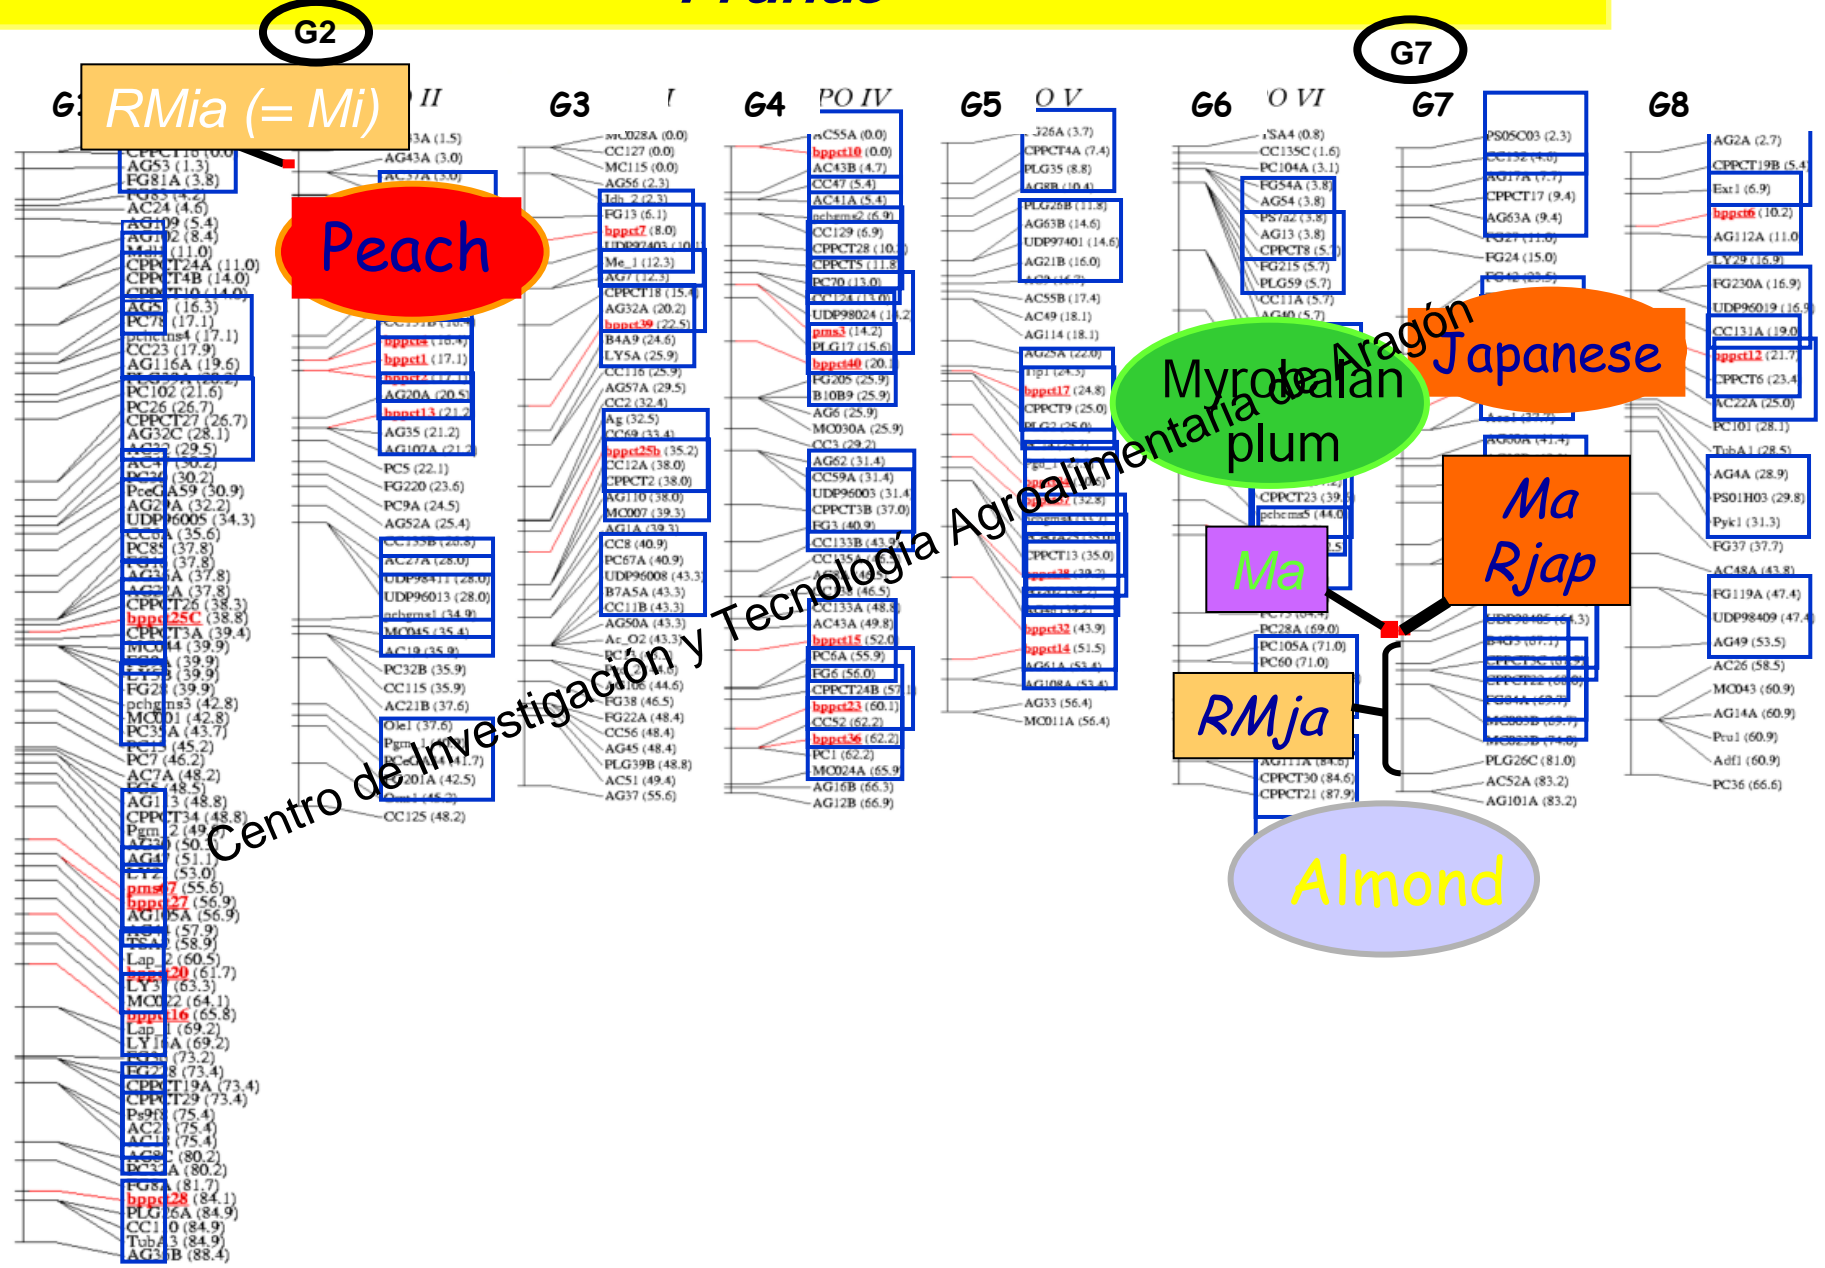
G2

G7

G1 RMia (= Mi) II G3 G4 PO IV G5 O V G6 O VI G7 G8

Peach

Myrobalan plum

Japanese

Ma

Ma Rjap

RMja

Almond

Centro de Investigación y Tecnología Agroalimentaria de Aragón

AG53 (1.3)
FG81A (3.8)
AC24 (4.6)
AG109 (5.4)
CPPCT24A (11.0)
CPPCT4B (14.0)
AG5 (16.3)
PC78 (17.1)
pchgms4 (17.1)
CC23 (17.9)
AG116A (19.6)
PC102 (21.6)
PC26 (26.7)
CPPCT27 (26.7)
AG32C (28.1)
(29.5)
(30.2)
PceGA59 (30.9)
AG2 A (32.2)
UDP96005 (34.3)
(35.6)
PC85 (37.8)
(37.8)
(37.8)
(37.8)
CPPCT26 (38.3)
bppct25C (38.8)
CPPCT3A (39.4)
MC044 (39.9)
(39.9)
(39.9)
(39.9)
pchgms3 (42.8)
MC001 (42.8)
PC35 (43.7)
(45.2)
PC7 (46.2)
AC7A (48.2)
(48.5)
AG13 (48.8)
CPPCT34 (48.8)
Pgm 2 (49)
(50)
AG4 (51.1)
(53.0)
pms67 (55.6)
bppct27 (56.9)
AG105A (56.9)
(57.9)
TSA (58.9)
Lap 2 (60.5)
20 (61.7)
LY3 (63.3)
MC022 (64.1)
bppct16 (65.8)
Lap 1 (69.2)
LY A (69.2)
(73.2)
FG22 8 (73.4)
CPPCT19A (73.4)
CPPCT29 (73.4)
Ps9 (75.4)
AC2 (75.4)
AC (75.4)
AG8C (80.2)
PC3 A (80.2)
FG8 (81.7)
bppct28 (84.1)
PLG26A (84.9)
CC1 0 (84.9)
Tub 3 (84.9)
AG3 B (88.4)

3A (1.5)
AG43A (3.0)
AC37A (3.0)
bppct4 (16.4)
bppct1 (17.1)
AG20A (20.5)
bppct13 (21.2)
AG35 (21.2)
AG107A (21.2)
PC5 (22.1)
FG220 (23.6)
PC9A (24.5)
AG52A (25.4)
AC27A (28.0)
UDP98411 (28.0)
UDP96013 (28.0)
pchgms1 (34.9)
MC045 (35.4)
AC19 (35.9)
PC32B (35.9)
CC115 (35.9)
AC21B (37.6)
Ole1 (37.6)
Pgm
(41.7)
201A (42.5)
(45.2)
CC125 (48.2)

MC028A (0.0)
CC127 (0.0)
MC115 (0.0)
AG56 (2.3)
Idh 2 (2.3)
FG13 (6.1)
bppct7 (8.0)
UDP97403 (10.1)
Me 1 (12.3)
AG7 (12.3)
CPPCT18 (15.4)
AG32A (20.2)
bppct39 (22.5)
B4A9 (24.6)
LY5A (25.9)
CC116 (25.9)
AG57A (29.5)
CC2 (32.4)
Ag (32.5)
CC69 (33.4)
bppct25b (35.2)
CC12A (38.0)
CPPCT2 (38.0)
AG110 (38.0)
MC007 (39.3)
AG1A (39.3)
CC8 (40.9)
PC67A (40.9)
UDP96008 (43.3)
B7A5A (43.3)
CC11B (43.3)
AG50A (43.3)
Ac O2 (43.3)
(44.6)
FG38 (46.5)
FG22A (48.4)
CC56 (48.4)
AG45 (48.4)
PLG39B (48.8)
AC51 (49.4)
AG37 (55.6)

AC55A (0.0)
bppct10 (0.0)
AC43B (4.7)
CC47 (5.4)
AC41A (5.4)
pchgms2 (6.9)
CC129 (6.9)
CPPCT28 (10.)
CPPCT5 (11.8)
PC70 (13.0)
CC124 (13.0)
UDP98024 (13.2)
pms3 (14.2)
PLG17 (15.6)
bppct40 (20.)
FG205 (25.9)
B10B9 (25.9)
AG6 (25.9)
MC030A (25.9)
CC3 (29.2)
AG62 (31.4)
CC59A (31.4)
UDP96003 (31.4)
CPPCT3B (37.0)
FG3 (40.9)
CC133B (43.9)
(46.5)
CC133A (48.8)
AC43A (49.8)
bppct15 (52.0)
PC6A (55.9)
FG6 (56.0)
CPPCT24B (57.)
bppct23 (60.1)
CC52 (62.2)
bppct36 (62.2)
PC1 (62.2)
MC024A (65.9)
AG16B (66.3)
AG12B (66.9)

326A (3.7)
CPPCT4A (7.4)
PLG35 (8.8)
AG8B (10.4)
PLG26B (11.8)
AG63B (14.6)
UDP97401 (14.6)
AG21B (16.0)
AC55B (17.4)
AC49 (18.1)
AG114 (18.1)
AG25A (22.0)
(24.5)
bppct17 (24.8)
CPPCT9 (25.0)
PLG2 (25.0)
(32.8)
CPPCT13 (35.0)
bppct38 (39.2)
bppct32 (43.9)
bppct14 (51.5)
AG61A (53.4)
AG108A (53.4)
AG33 (56.4)
MC011A (56.4)

SA4 (0.8)
CC135C (1.6)
PC104A (3.1)
FG54A (3.8)
AG54 (3.8)
PS7a2 (3.8)
AG13 (3.8)
CPPCT8 (5.7)
FG215 (5.7)
PLG59 (5.7)
CC11A (5.7)
AG40 (5.7)
CPPCT23 (39.)
pchgms5 (44.0)
PC28A (69.0)
PC105A (71.0)
PC60 (71.0)
AG111A (84.6)
CPPCT30 (84.6)
CPPCT21 (87.9)

PS05C03 (2.3)
CC132 (4.0)
AG17A (7.1)
CPPCT17 (9.4)
AG63A (9.4)
FG27 (11.0)
FG24 (15.0)
FG42 (23.5)
AG60A (41.4)
UDP98405 (64.3)
PLG26C (81.0)
AC52A (83.2)
AG101A (83.2)

AG2A (2.7)
CPPCT19B (5.4)
Ext1 (6.9)
bppct6 (10.2)
AG112A (11.0)
LY29 (16.9)
FG230A (16.9)
UDP96019 (16.9)
CC131A (19.0)
bppct12 (21.7)
CPPCT6 (23.4)
AC22A (25.0)
PC101 (28.1)
TubA1 (28.5)
AG4A (28.9)
PS01H03 (29.8)
Pyk1 (31.3)
FG37 (37.7)
AC48A (43.8)
FG119A (47.4)
UDP98409 (47.4)
AG49 (53.5)
AC26 (58.5)
MC043 (60.9)
AG14A (60.9)
Pru1 (60.9)
Adf1 (60.9)
PC36 (66.6)